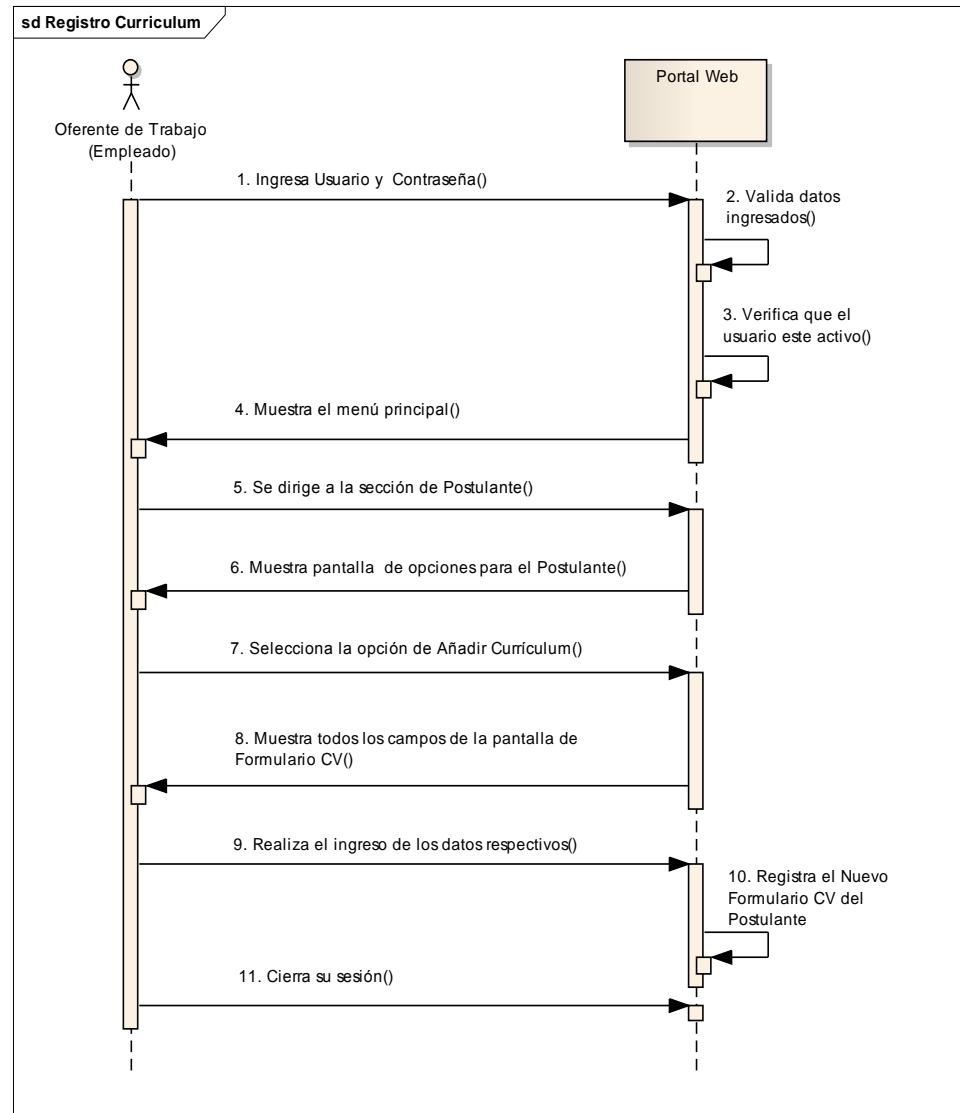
sd Registro Curriculum

Oferente de Trabajo (Empleado)

Portal Web

1. Ingresa Usuario y Contraseña()

2. Valida datos ingresados()

3. Verifica que el usuario este activo()

4. Muestra el menú principal()

5. Se dirige a la sección de Postulante()

6. Muestra pantalla de opciones para el Postulante()

7. Selecciona la opción de Añadir Currículum()

8. Muestra todos los campos de la pantalla de Formulario CV()

9. Realiza el ingreso de los datos respectivos()

10. Registra el Nuevo Formulario CV del Postulante

11. Cierra su sesión()